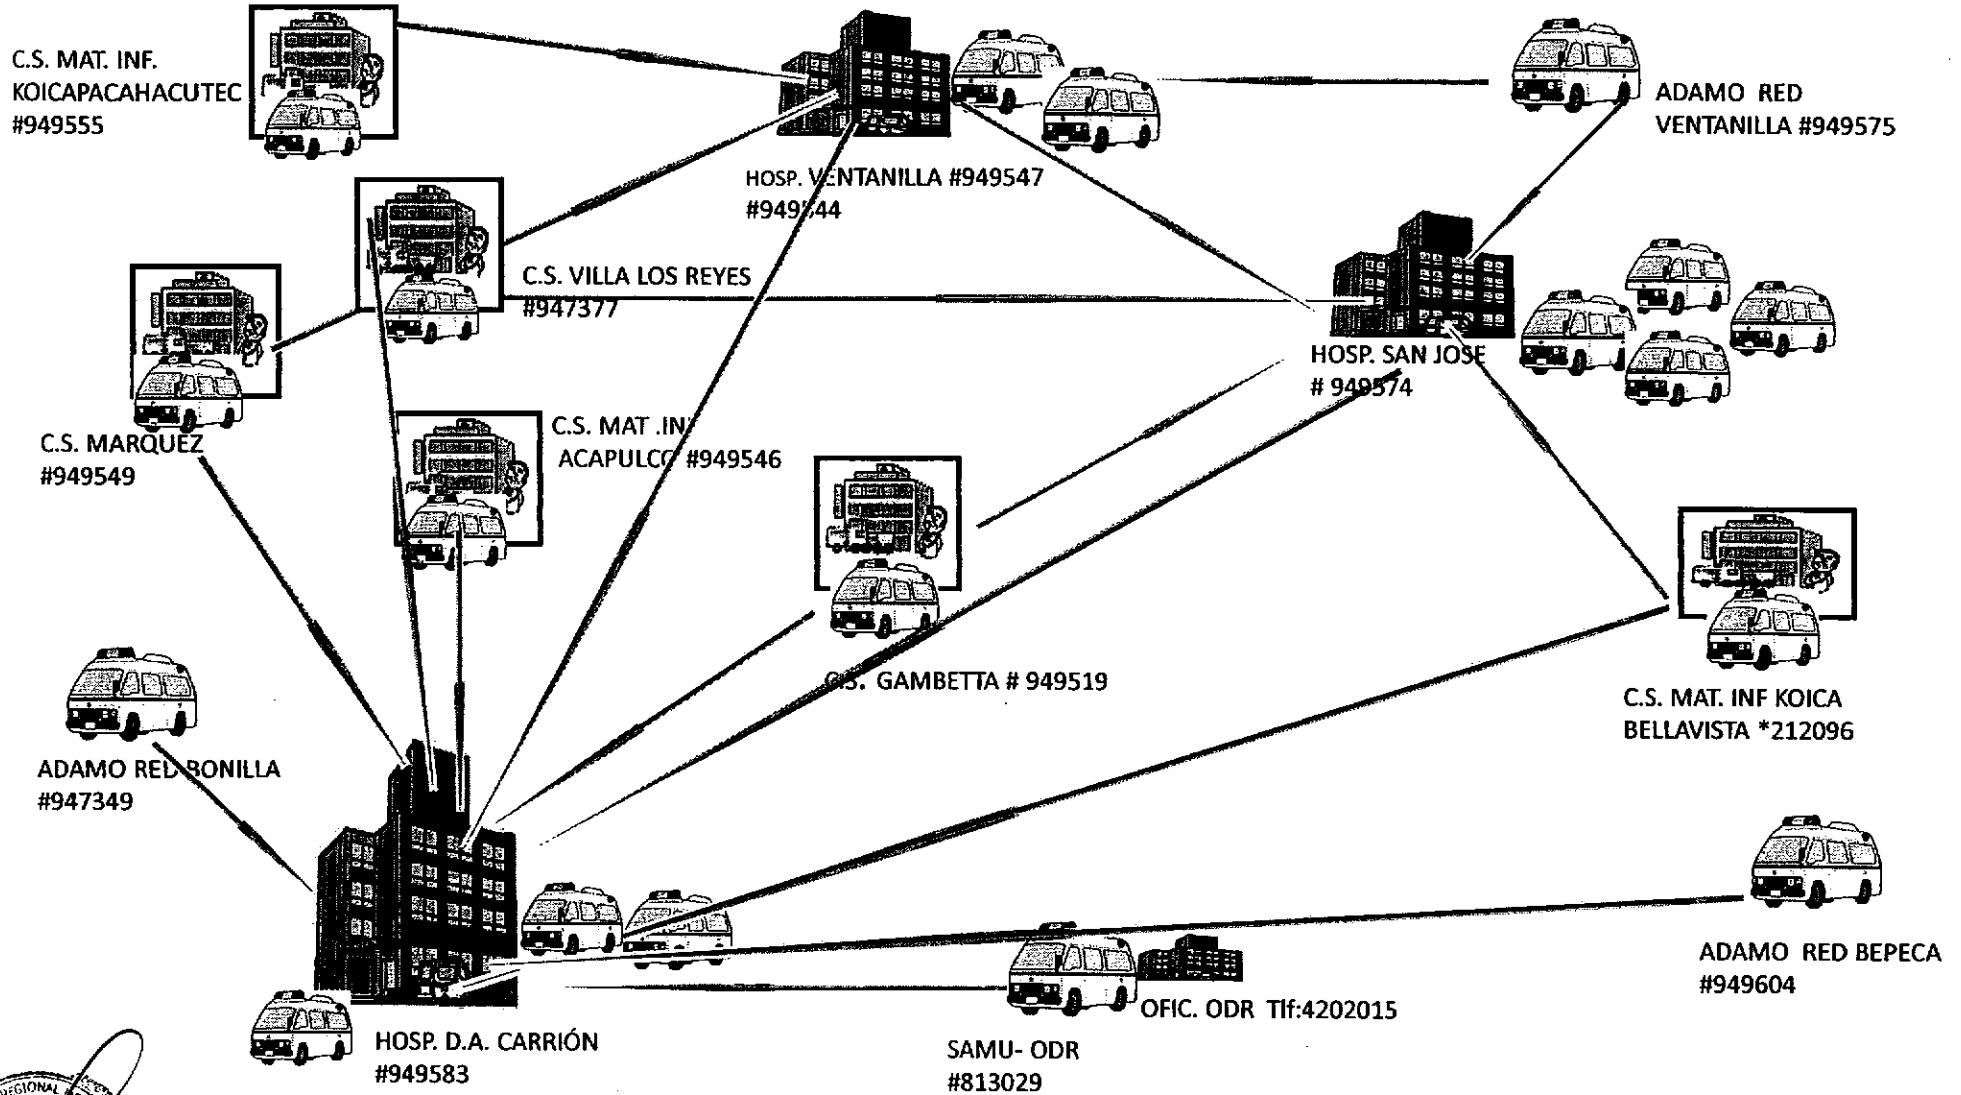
C.S. MAT. INF. KOICAPACAHACUTEC #949555

HOSP. VENTANILLA #949547 #949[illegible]44

ADAMO RED VENTANILLA #949575

C.S. VILLA LOS REYES #947377

C.S. MARQUEZ #949549

HOSP. SAN JOSE # 949574

C.S. MAT .IN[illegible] ACAPULC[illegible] #949546

C.S. GAMBETTA # 949519

C.S. MAT. INF KOICA BELLAVISTA *212096

ADAMO RED BONILLA #947349

ADAMO RED BEPECA #949604

OFIC. ODR Tlf:4202015

HOSP. D.A. CARRIÓN #949583

SAMU- ODR #813029

REGIONAL